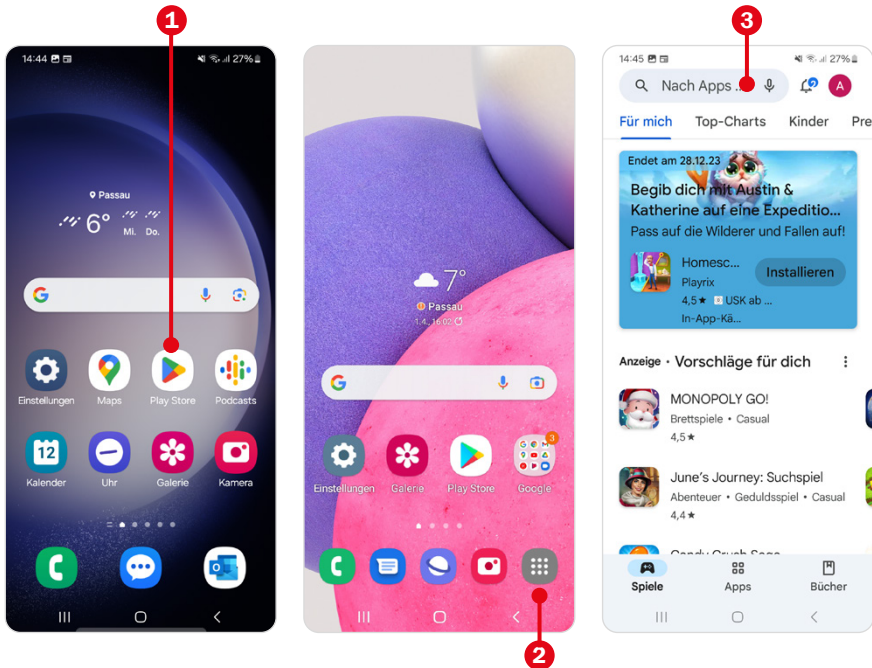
1

14:44 27%

Passau

6° Mi. Do.

Einstellungen Maps Play Store Podcasts

12

Kalender Uhr Galerie Kamera

7°

Passau

1.4., 16:02

Einstellungen Galerie Play Store Google

3

2

3

14:45 27%

Nach Apps ...

A

Für mich Top-Charts Kinder Pre

Endet am 28.12.23

Begib dich mit Austin & Katherine auf eine Expeditio...

Pass auf die Wilderer und Fallen auf!

Homesc...

Playrix

4,5 ★ USK ab ...

In-App-Kä...

Installieren

Anzeige · Vorschläge für dich

MONOPOLY GO!

Brettspiele • Casual

4,5 ★

June's Journey: Suchspiel

Abenteuer • Geduldsspiel • Casual

4,4 ★

Candy Crush Saga

Spiele Apps Bücher